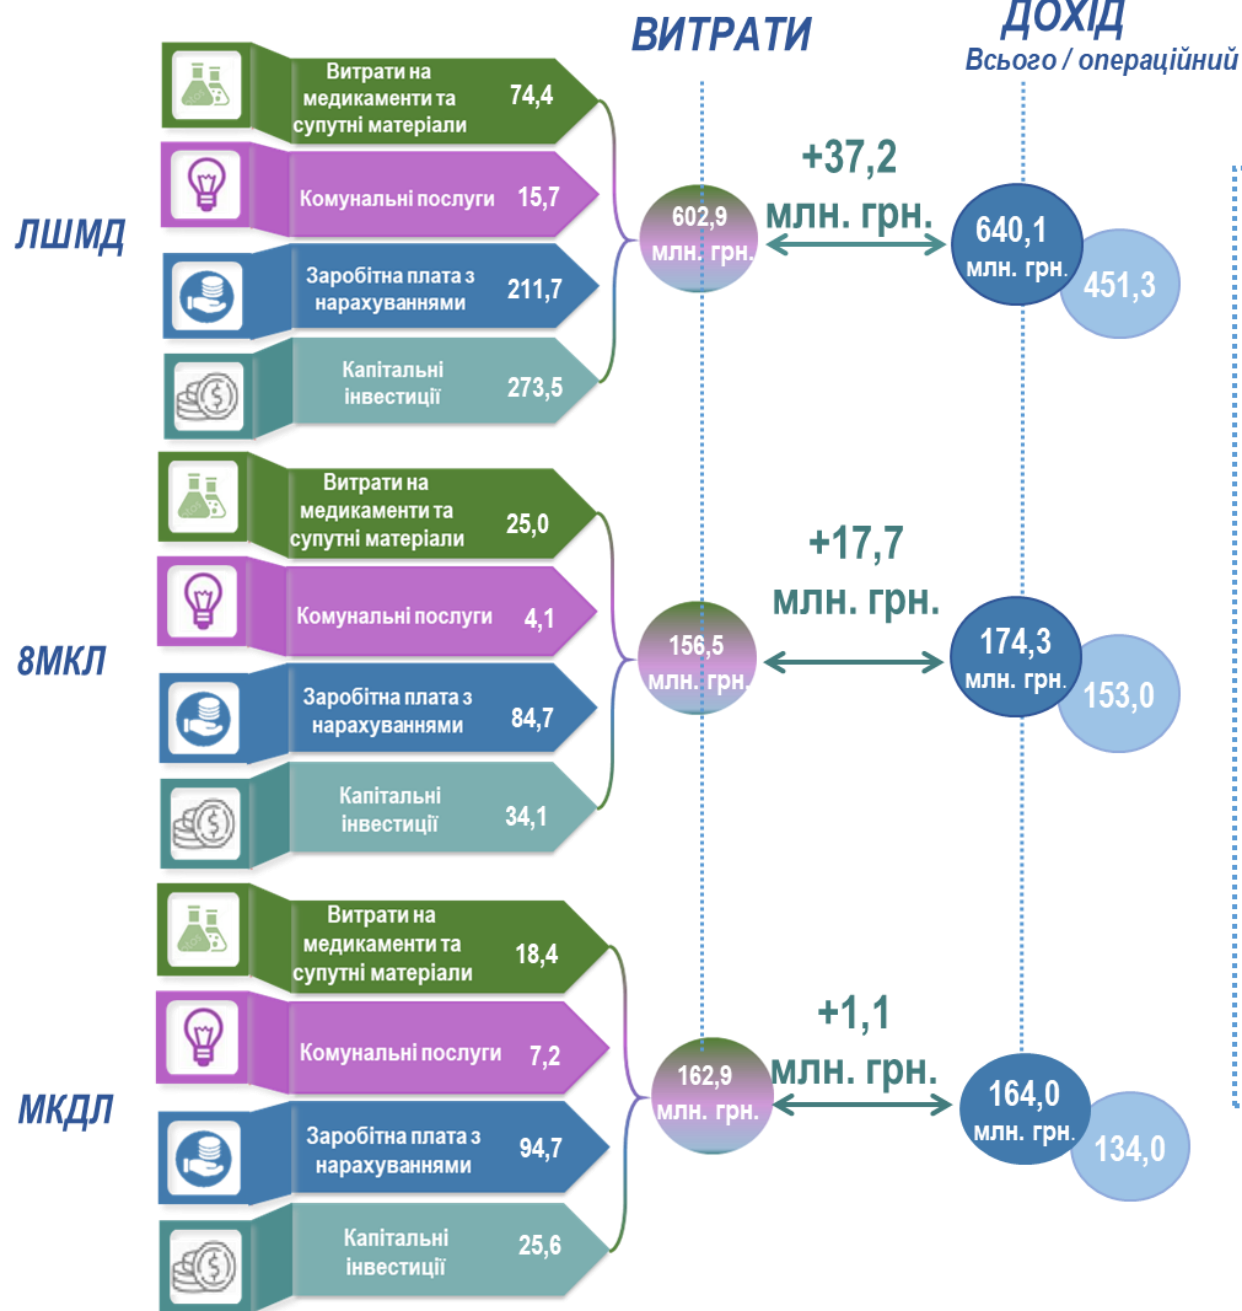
ВИТРАТИ

ДОХІД
Всього / операційний

ЛШМД

Витрати на медикаменти та супутні матеріали 74,4

Комунальні послуги 15,7

Заробітна плата з нарахуваннями 211,7

Капітальні інвестиції 273,5

602,9 млн. грн.

+37,2 млн. грн.

640,1 млн. грн.

451,3

8МКЛ

Витрати на медикаменти та супутні матеріали 25,0

Комунальні послуги 4,1

Заробітна плата з нарахуваннями 84,7

Капітальні інвестиції 34,1

156,5 млн. грн.

+17,7 млн. грн.

174,3 млн. грн.

153,0

МКДЛ

Витрати на медикаменти та супутні матеріали 18,4

Комунальні послуги 7,2

Заробітна плата з нарахуваннями 94,7

Капітальні інвестиції 25,6

162,9 млн. грн.

+1,1 млн. грн.

164,0 млн. грн.

134,0